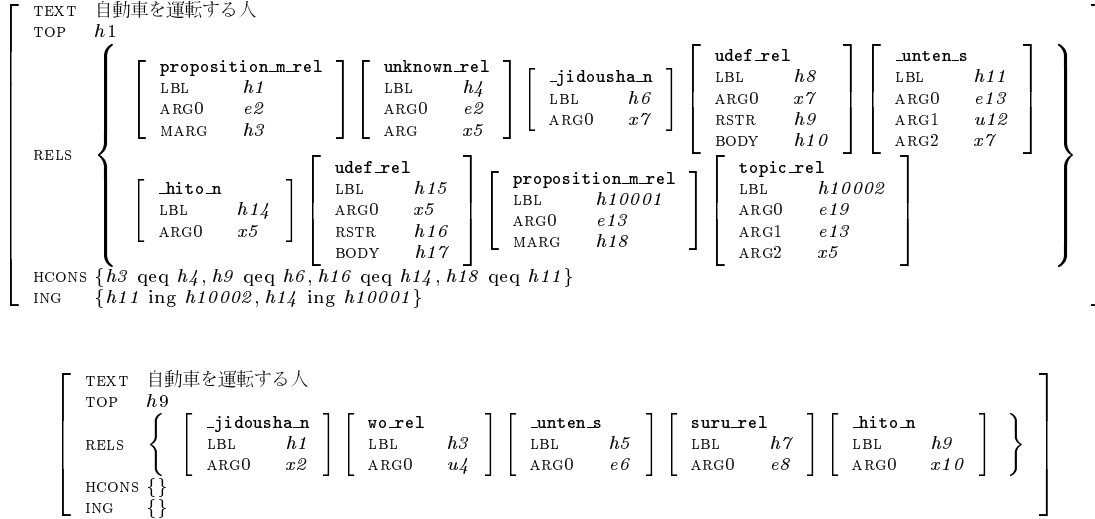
TEXT 自動車を運転する人
TOP $h1$

RELS

proposition_m_rel
LBL $h1$
ARG0 $e2$
MARG $h3$

unknown_rel
LBL $h4$
ARG0 $e2$
ARG $x5$

_jidousha_n
LBL $h6$
ARG0 $x7$

udef_rel
LBL $h8$
ARG0 $x7$
RSTR $h9$
BODY $h10$

_unten_s
LBL $h11$
ARG0 $e13$
ARG1 $u12$
ARG2 $x7$

_hito_n
LBL $h14$
ARG0 $x5$

udef_rel
LBL $h15$
ARG0 $x5$
RSTR $h16$
BODY $h17$

proposition_m_rel
LBL $h10001$
ARG0 $e13$
MARG $h18$

topic_rel
LBL $h10002$
ARG0 $e19$
ARG1 $e13$
ARG2 $x5$

HCONS $\{h3 \text{ qeq } h4, h9 \text{ qeq } h6, h16 \text{ qeq } h14, h18 \text{ qeq } h11\}$
ING $\{h11 \text{ ing } h10002, h14 \text{ ing } h10001\}$

TEXT 自動車を運転する人
TOP $h9$

RELS

_jidousha_n
LBL $h1$
ARG0 $x2$

wo_rel
LBL $h3$
ARG0 $u4$

_unten_s
LBL $h5$
ARG0 $e6$

suru_rel
LBL $h7$
ARG0 $e8$

_hito_n
LBL $h9$
ARG0 $x10$

HCONS $\{\}$
ING $\{\}$